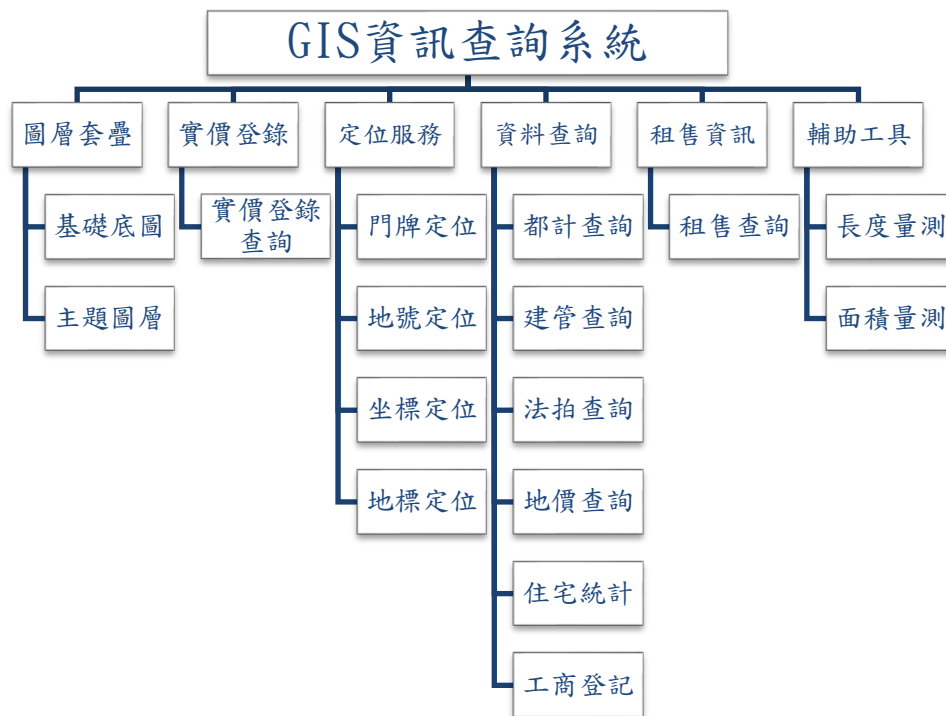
GIS資訊查詢系統

圖層套疊

基礎底圖

主題圖層

實價登錄

實價登錄查詢

定位服務

門牌定位

地號定位

坐標定位

地標定位

資料查詢

都計查詢

建管查詢

法拍查詢

地價查詢

住宅統計

工商登記

租售資訊

租售查詢

輔助工具

長度量測

面積量測